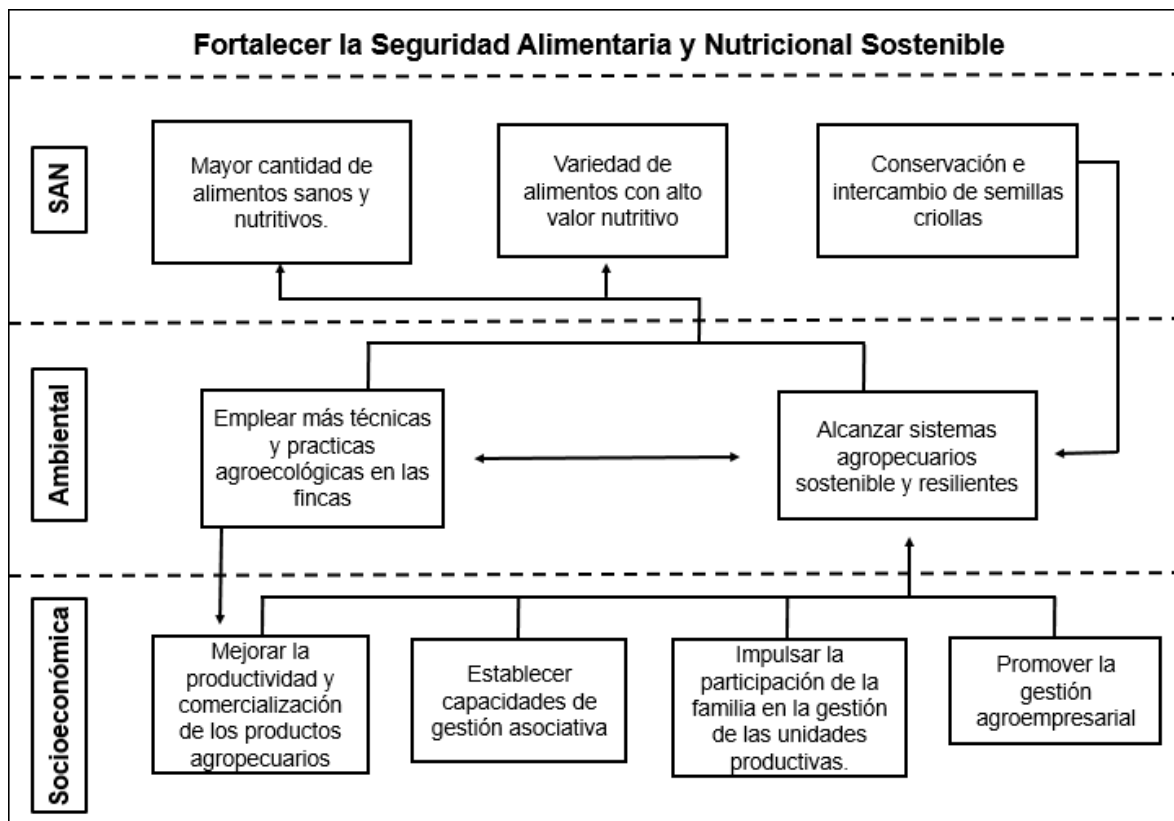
Fortalecer la Seguridad Alimentaria y Nutricional Sostenible

SAN

Mayor cantidad de alimentos sanos y nutritivos.

Variedad de alimentos con alto valor nutritivo

Conservación e intercambio de semillas criollas

Ambiental

Emplear más técnicas y practicas agroecológicas en las fincas

Alcanzar sistemas agropecuarios sostenible y resilientes

Socioeconómica

Mejorar la productividad y comercialización de los productos agropecuarios

Establecer capacidades de gestión asociativa

Impulsar la participación de la familia en la gestión de las unidades productivas.

Promover la gestión agroempresarial